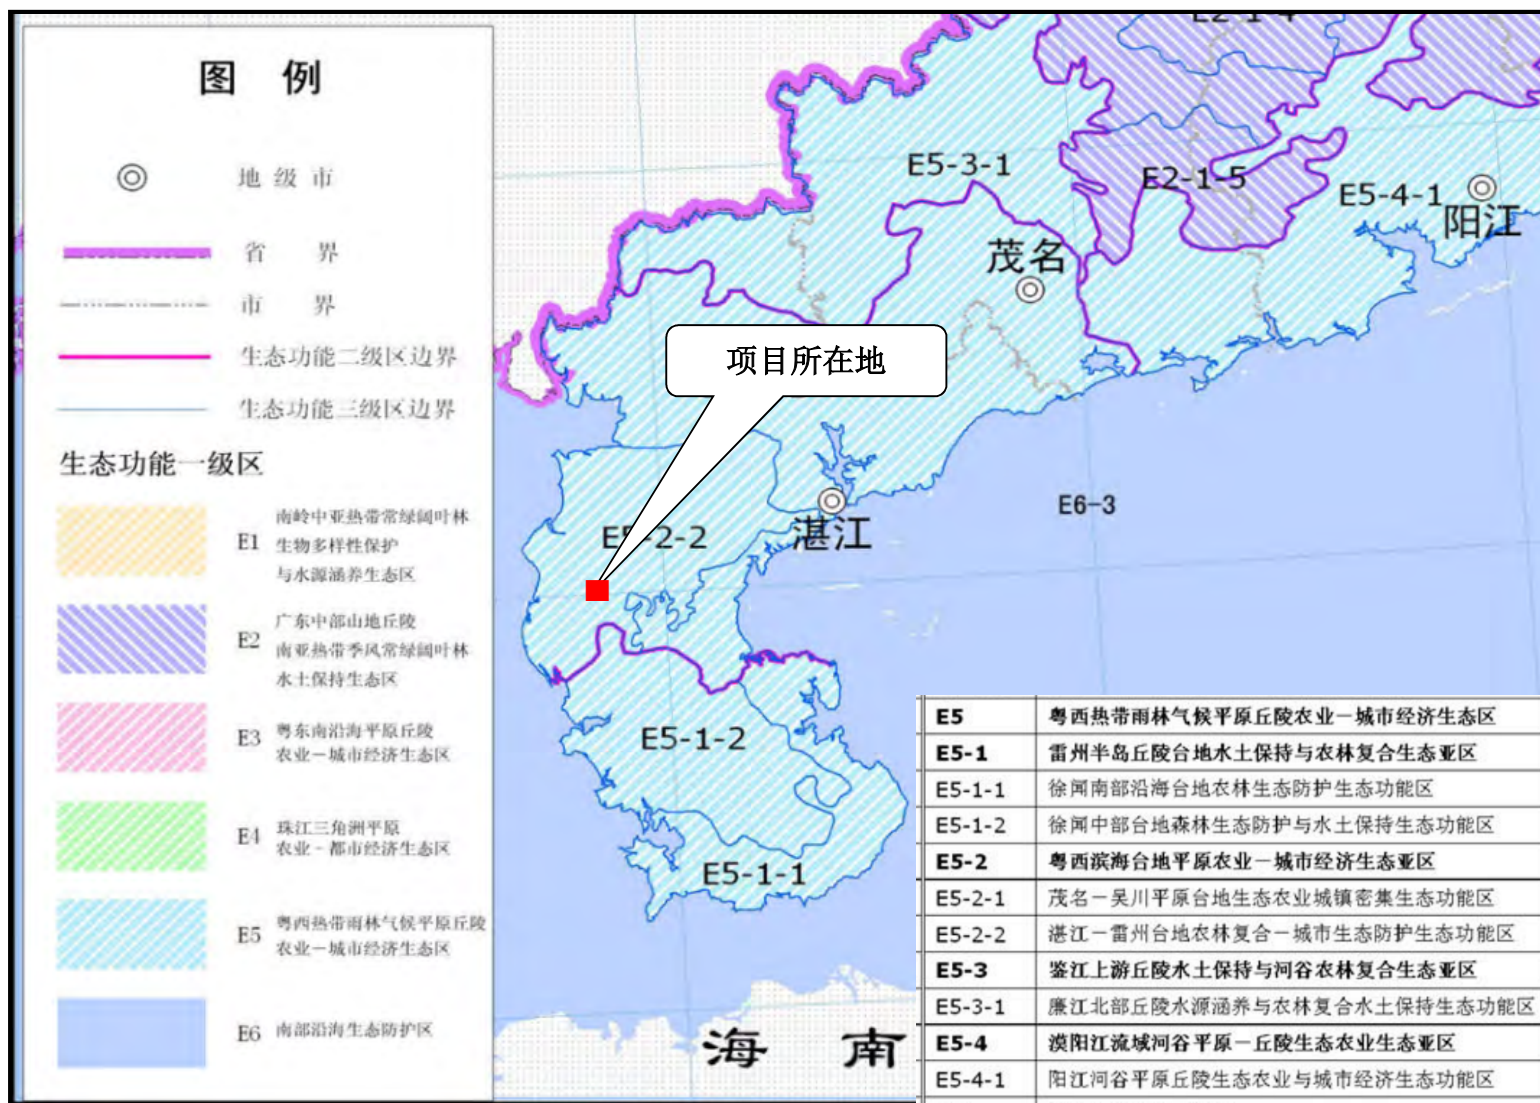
图 例

地级市

省 界

市 界

生态功能二级区边界

生态功能三级区边界

生态功能一级区

E1 南岭中亚热带常绿阔叶林 生物多样性保护 与水源涵养生态区

E2 广东中部山地丘陵 南亚热带季风常绿阔叶林 水土保持生态区

E3 粤东南沿海平原丘陵 农业—城市经济生态区

E4 珠江三角洲平原 农业－都市经济生态区

E5 粤西热带雨林气候平原丘陵 农业—城市经济生态区

E6 南部沿海生态防护区

E2-1-4

E5-3-1

E2-1-5

E5-4-1

阳江

茂名

项目所在地

E6-3

E5-2-2

湛江

E5-1-2

E5-1-1

海 南

| E5 | 粤西热带雨林气候平原丘陵农业—城市经济生态区 |
|---|---|
| E5-1 | 雷州半岛丘陵台地水土保持与农林复合生态亚区 |
| E5-1-1 | 徐闻南部沿海台地农林生态防护生态功能区 |
| E5-1-2 | 徐闻中部台地森林生态防护与水土保持生态功能区 |
| E5-2 | 粤西滨海台地平原农业—城市经济生态亚区 |
| E5-2-1 | 茂名—吴川平原台地生态农业城镇密集生态功能区 |
| E5-2-2 | 湛江—雷州台地农林复合—城市生态防护生态功能区 |
| E5-3 | 鉴江上游丘陵水土保持与河谷农林复合生态亚区 |
| E5-3-1 | 廉江北部丘陵水源涵养与农林复合水土保持生态功能区 |
| E5-4 | 漠阳江流域河谷平原—丘陵生态农业生态亚区 |
| E5-4-1 | 阳江河谷平原丘陵生态农业与城市经济生态功能区 |